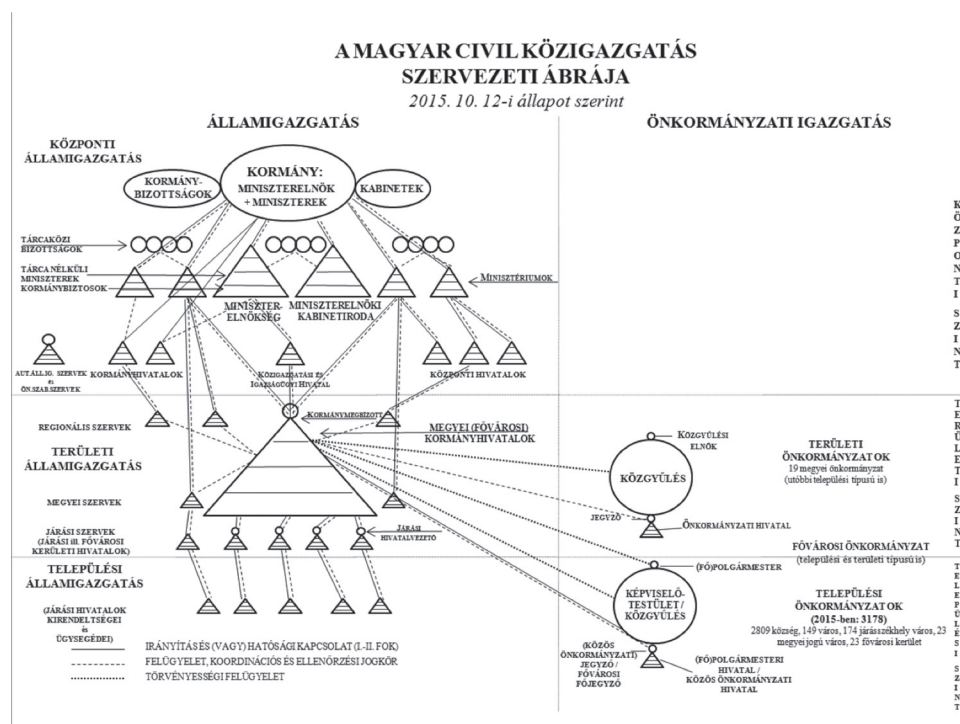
A MAGYAR CIVIL KÖZIGAZGATÁS
SZERVEZETI ÁBRÁJA
2015. 10. 12-i állapot szerint

ÁLLAMIGAZGATÁS

ÖNKORMÁNYZATI IGAZGATÁS

KÖZPONTI ÁLLAMIGAZGATÁS

KORMÁNY-BIZOTTSÁGOK

KORMÁNY: MINISZTERELNÖK + MINISZTEREK

KABINETEK

TÁRCAKÖZI BIZOTTSÁGOK

TÁRCA NÉLKÜLI MINISZTEREK

KORMÁNYBIZTOSOK

MINISZTERIUMOK

MINISZTER-ELNÖKSÉG

MINISZTERELNÖKI KABINETIRODA

AUT.ÁLL.IG. SZERVEK ÉS ÖN.SZAB.SZERVEK

KORMÁNYHIVATALOK

KÖZIGAZGATÁSI ÉS IGAZSÁGÜGYI HIVATAL

KÖZPONTI HIVATALOK

KÖ
Z
P
O
N
T
I

S
Z
I
N
T

REGIONÁLIS SZERVEK

KORMÁNYMEGBÍZOTT

MEGYEI (FŐVÁROSI) KORMÁNYHIVATALOK

TERÜLETI ÁLLAMIGAZGATÁS

MEGYEI SZERVEK

JÁRÁSI SZERVEK (JÁRÁSI ill. FŐVÁROSI KERÜLETI HIVATALOK)

JÁRÁSI HIVATALVEZETŐ

KÖZGYŰLÉSI ELNÖK

KÖZGYŰLÉS

TERÜLETI ÖNKORMÁNYZATOK
19 megyei önkormányzat (utóbbi települési típusú is)

JEGYZŐ

ÖNKORMÁNYZATI HIVATAL

T
E
R
Ü
L
E
T
I

S
Z
I
N
T

FŐVÁROSI ÖNKORMÁNYZAT
(települési és területi típusú is)

TELEPÜLÉSI ÁLLAMIGAZGATÁS

(FŐ)POLGÁRMESTER

(JÁRÁSI HIVATALOK KIRENDELTSÉGEI ÉS ÜGYSEGÉDEI)

KÉPVISELŐ-TESTÜLET / KÖZGYŰLÉS

TELEPÜLÉSI ÖNKORMÁNYZATOK
(2015-ben: 3178)
2809 község, 149 város, 174 járásszékhely város, 23 megyei jogú város, 23 fővárosi kerület

IRÁNYÍTÁSÉS (VAGY) HATÓSÁGI KAPCSOLAT (I.-II. FOK)
FELÜGYELET, KOORDINÁCIÓS ÉS ELLENŐRZÉSI JOGKÖR
TÖRVÉNYESSÉGI FELÜGYELET

(KÖZÖS ÖNKORMÁNYZATI) JEGYZŐ / FŐVÁROSI FŐJEGYZŐ

(FŐ)POLGÁRMESTERI HIVATAL / KÖZÖS ÖNKORMÁNYZATI HIVATAL

T
E
L
E
P
Ü
L
É
S
I

S
Z
I
N
T